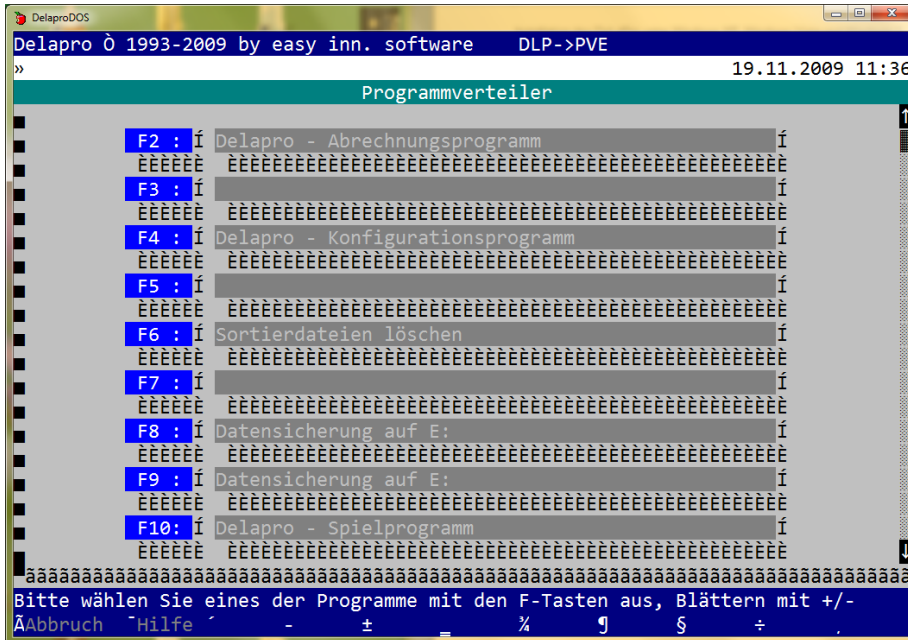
DelaproDOS

Delapro Ò 1993-2009 by easy inn. software    DLP->PVE

»    19.11.2009 11:36

Programmverteiler

F2 : Í Delapro - Abrechnungsprogramm Í
ÈÈÈÈÈÈ ÈÈÈÈÈÈÈÈÈÈÈÈÈÈÈÈÈÈÈÈÈÈÈÈÈÈÈÈÈÈÈÈÈÈÈÈÈÈÈÈÈÈÈÈÈÈÈÈÈÈÈÈÈÈÈÈÈÈÈÈ

F3 : Í Í
ÈÈÈÈÈÈ ÈÈÈÈÈÈÈÈÈÈÈÈÈÈÈÈÈÈÈÈÈÈÈÈÈÈÈÈÈÈÈÈÈÈÈÈÈÈÈÈÈÈÈÈÈÈÈÈÈÈÈÈÈÈÈÈÈÈÈÈ

F4 : Í Delapro - Konfigurationsprogramm Í
ÈÈÈÈÈÈ ÈÈÈÈÈÈÈÈÈÈÈÈÈÈÈÈÈÈÈÈÈÈÈÈÈÈÈÈÈÈÈÈÈÈÈÈÈÈÈÈÈÈÈÈÈÈÈÈÈÈÈÈÈÈÈÈÈÈÈÈ

F5 : Í Í
ÈÈÈÈÈÈ ÈÈÈÈÈÈÈÈÈÈÈÈÈÈÈÈÈÈÈÈÈÈÈÈÈÈÈÈÈÈÈÈÈÈÈÈÈÈÈÈÈÈÈÈÈÈÈÈÈÈÈÈÈÈÈÈÈÈÈÈ

F6 : Í Sortierdateien löschen Í
ÈÈÈÈÈÈ ÈÈÈÈÈÈÈÈÈÈÈÈÈÈÈÈÈÈÈÈÈÈÈÈÈÈÈÈÈÈÈÈÈÈÈÈÈÈÈÈÈÈÈÈÈÈÈÈÈÈÈÈÈÈÈÈÈÈÈÈ

F7 : Í Í
ÈÈÈÈÈÈ ÈÈÈÈÈÈÈÈÈÈÈÈÈÈÈÈÈÈÈÈÈÈÈÈÈÈÈÈÈÈÈÈÈÈÈÈÈÈÈÈÈÈÈÈÈÈÈÈÈÈÈÈÈÈÈÈÈÈÈÈ

F8 : Í Datensicherung auf E: Í
ÈÈÈÈÈÈ ÈÈÈÈÈÈÈÈÈÈÈÈÈÈÈÈÈÈÈÈÈÈÈÈÈÈÈÈÈÈÈÈÈÈÈÈÈÈÈÈÈÈÈÈÈÈÈÈÈÈÈÈÈÈÈÈÈÈÈÈ

F9 : Í Datensicherung auf E: Í
ÈÈÈÈÈÈ ÈÈÈÈÈÈÈÈÈÈÈÈÈÈÈÈÈÈÈÈÈÈÈÈÈÈÈÈÈÈÈÈÈÈÈÈÈÈÈÈÈÈÈÈÈÈÈÈÈÈÈÈÈÈÈÈÈÈÈÈ

F10: Í Delapro - Spielprogramm Í
ÈÈÈÈÈÈ ÈÈÈÈÈÈÈÈÈÈÈÈÈÈÈÈÈÈÈÈÈÈÈÈÈÈÈÈÈÈÈÈÈÈÈÈÈÈÈÈÈÈÈÈÈÈÈÈÈÈÈÈÈÈÈÈÈÈÈÈ

ãããããããããããããããããããããããããããããããããããããããããããããããããããããããããããããããããããããããããããããããã

Bitte wählen Sie eines der Programme mit den F-Tasten aus, Blättern mit +/-

ÃAbbruch ¯Hilfe ´ - ± _ ¾ ¶ § ÷ .